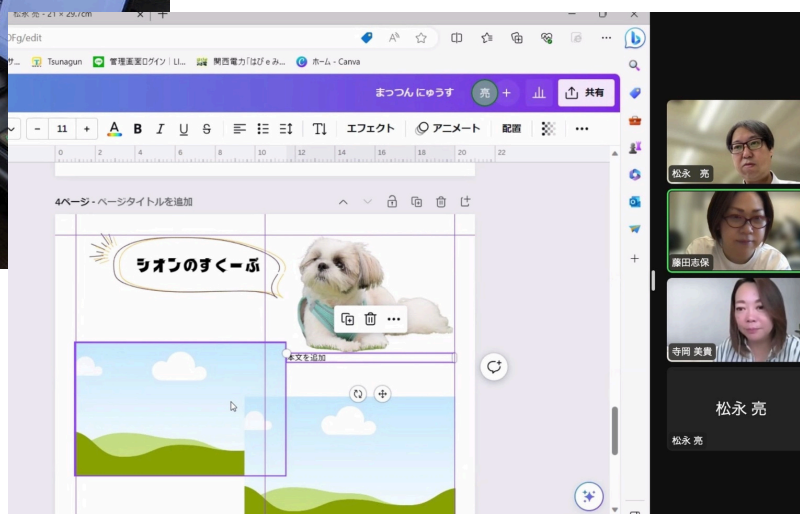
松永 亮 - 21 × 29.7cm

DFg/edit

ザ… Tsunagun 管理画面ログイン | LI… 関西電力「はぴｅみ… ホーム - Canva

まっつん にゅうす 亮 + 共有

- 11 + B I U S エフェクト アニメート 配置

0 2 4 6 8 10 12 14 16 18 20 22

4ページ - ページタイトルを追加

シオンのすくーぷ

本文を追加

松永 亮

藤田志保

寺岡 美貴

松永 亮

松永 亮